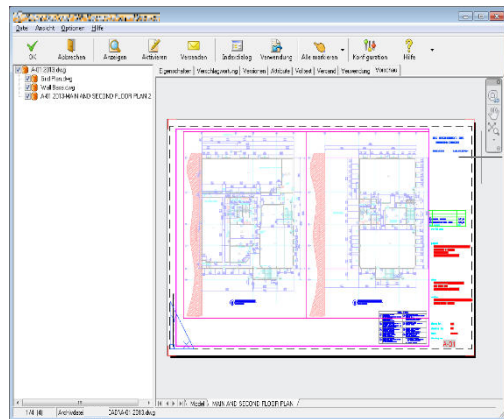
Datei Ansicht Optionen Hilfe

OK Abbrechen Anzeigen Aktivieren Versenden Indexdialog Verwendung Alle markieren Konfiguration Hilfe

A-01 2303.dwg
Grid Plan.dwg
Wall Base.dwg
A-01 2303-MAIN AND SECOND FLOOR PLAN 2

Eigenschaften Verschlagwortung Versionen Attribute Verlauf Versand Verwendung Vorschau

Model MAIN AND SECOND FLOOR PLAN

1/4 (4) Archivdatei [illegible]A-01 2303.dwg